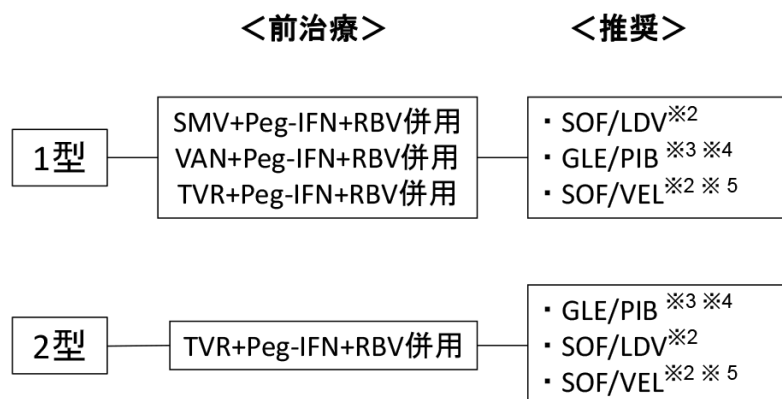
＜前治療＞

＜推奨＞

1型

SMV+Peg-IFN+RBV併用
VAN+Peg-IFN+RBV併用
TVR+Peg-IFN+RBV併用

・SOF/LDV$^{※2}$
・GLE/PIB$^{※3 ※4}$
・SOF/VEL$^{※2 ※5}$

2型

TVR+Peg-IFN+RBV併用

・GLE/PIB$^{※3 ※4}$
・SOF/LDV$^{※2}$
・SOF/VEL$^{※2 ※5}$